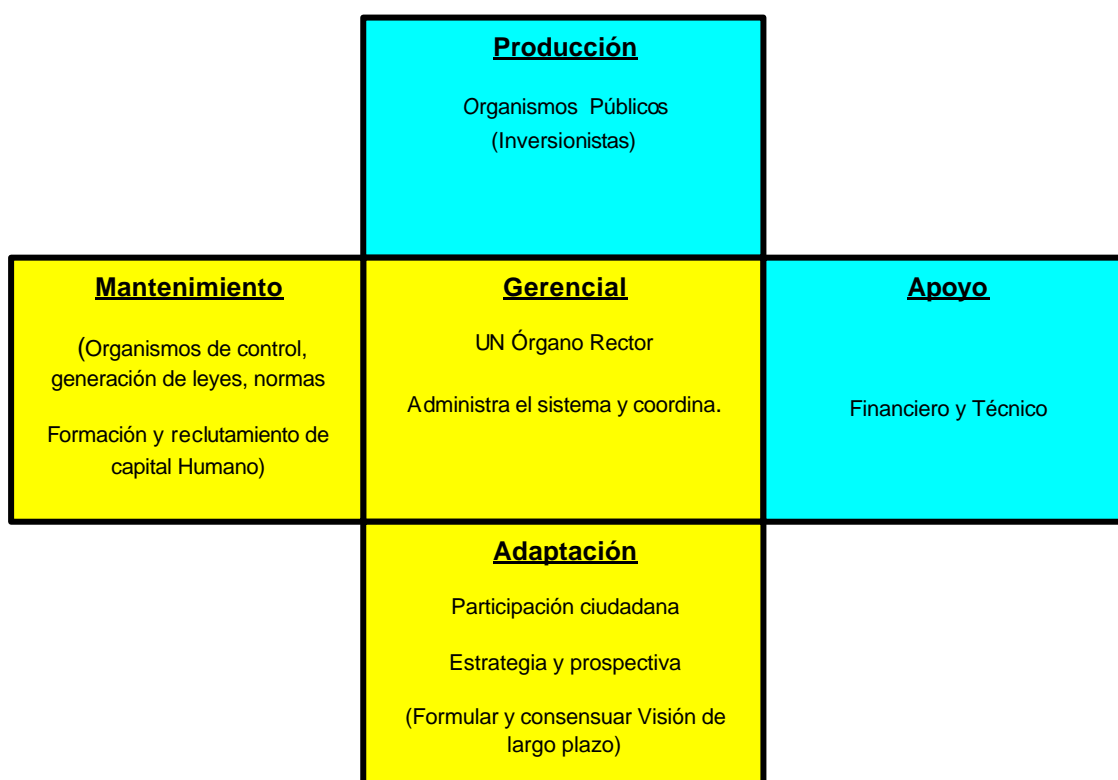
Producción

Organismos Públicos (Inversionistas)

Mantenimiento

(Organismos de control, generación de leyes, normas

Formación y reclutamiento de capital Humano)

Gerencial

UN Órgano Rector

Administra el sistema y coordina.

Apoyo

Financiero y Técnico

Adaptación

Participación ciudadana

Estrategia y prospectiva

(Formular y consensuar Visión de largo plazo)